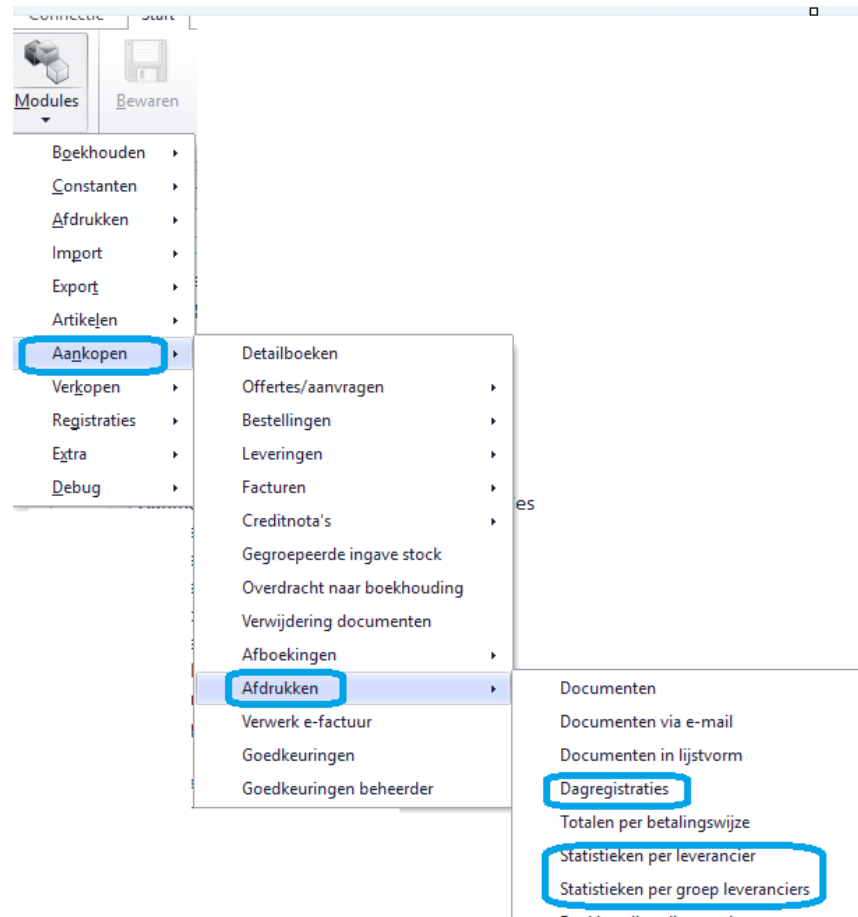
Connectie
Start

Modules
Bewaren

Boekhouden
Constanten
Afdrukken
Import
Export
Artikelen
Aankopen
Verkopen
Registraties
Extra
Debug

Detailboeken
Offertes/aanvragen
Bestellingen
Leveringen
Facturen
Creditnota's
Gegroepeerde ingave stock
Overdracht naar boekhouding
Verwijdering documenten
Afboekingen
Afdrukken
Verwerk e-factuur
Goedkeuringen
Goedkeuringen beheerder

ies

Documenten
Documenten via e-mail
Documenten in lijstvorm
Dagregistraties
Totalen per betalingswijze
Statistieken per leverancier
Statistieken per groep leveranciers
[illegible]